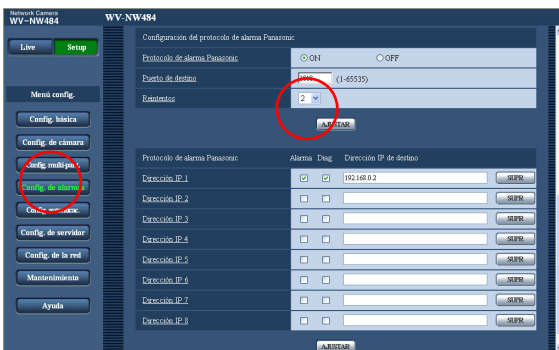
Network Camera
WV-NW484

WV-NW484

Live
Setup

Menú config.

Config. básica

Config. de cámara

Config. multi-pan.

Config. de alarma

Config. avanzada

Config. de servidor

Config. de la red

Mantenimiento

Ayuda

Configuración del protocolo de alarma Panasonic

| | | |
|---|---|---|
| Protocolo de alarma Panasonic | ON | OFF |
| Puerto de destino | 1818 | (1-65535) |
| Reintentos | 2 | |

AJUSTAR

| Protocolo de alarma Panasonic | Alarma | Diag. | Dirección IP de destino | |
|---|---|---|---|---|
| Dirección IP 1 | ☑ | ☑ | 192.168.0.2 | SUPR |
| Dirección IP 2 | ☐ | ☐ | | SUPR |
| Dirección IP 3 | ☐ | ☐ | | SUPR |
| Dirección IP 4 | ☐ | ☐ | | SUPR |
| Dirección IP 5 | ☐ | ☐ | | SUPR |
| Dirección IP 6 | ☐ | ☐ | | SUPR |
| Dirección IP 7 | ☐ | ☐ | | SUPR |
| Dirección IP 8 | ☐ | ☐ | | SUPR |

AJUSTAR